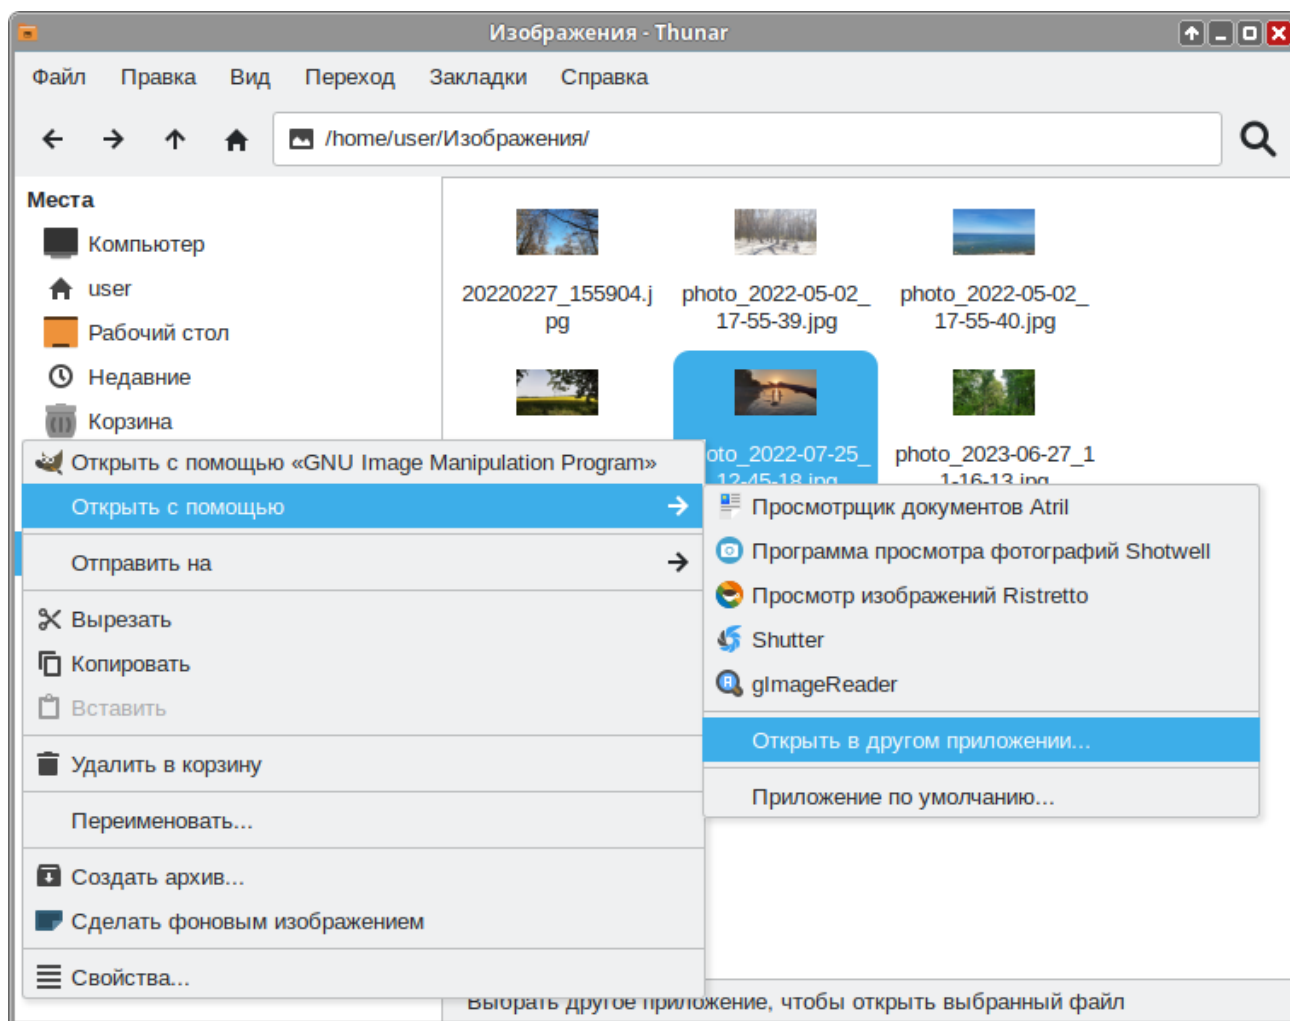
Изображения - Thunar

Файл Правка Вид Переход Закладки Справка

/home/user/Изображения/

Места
Компьютер
user
Рабочий стол
Недавние
Корзина

20220227_155904.jpg
photo_2022-05-02_17-55-39.jpg
photo_2022-05-02_17-55-40.jpg
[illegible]oto_2022-07-25_12-45-18.jpg
photo_2023-06-27_11-16-13.jpg

Открыть с помощью «GNU Image Manipulation Program»
Открыть с помощью
Отправить на
Вырезать
Копировать
Вставить
Удалить в корзину
Переименовать...
Создать архив...
Сделать фоновым изображением
Свойства...

Просмотрщик документов Atril
Программа просмотра фотографий Shotwell
Просмотр изображений Ristretto
Shutter
gImageReader
Открыть в другом приложении...
Приложение по умолчанию...

Выбрать другое приложение, чтобы открыть выбранный файл